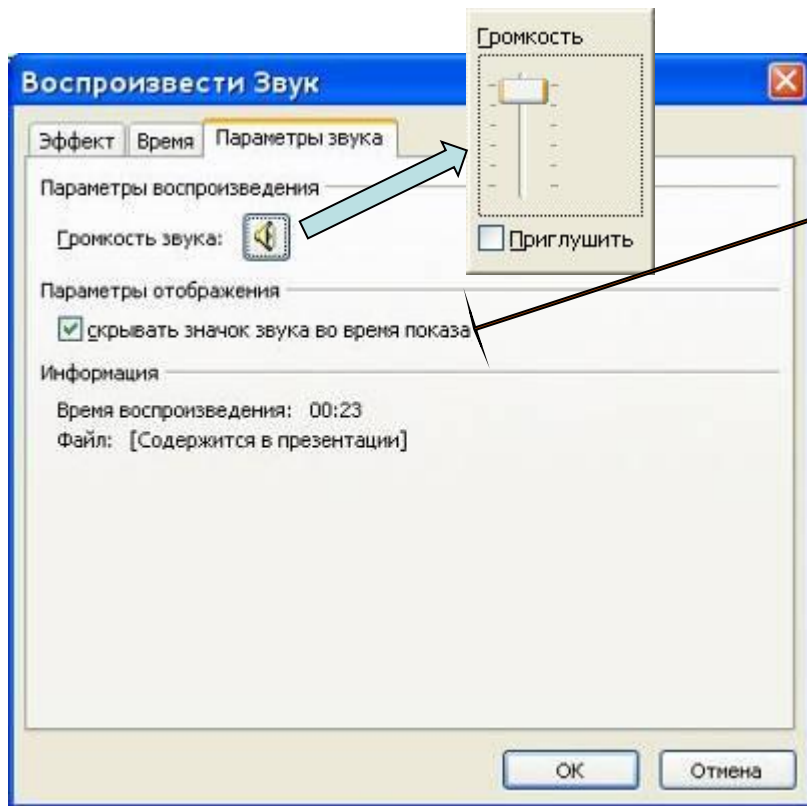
Воспроизвести Звук

Эффект | Время | Параметры звука

Громкость

Приглушить

Параметры воспроизведения

Громкость звука:

Параметры отображения

скрывать значок звука во время показа

Информация

Время воспроизведения: 00:23

Файл: [Содержится в презентации]

ОК

Отмена